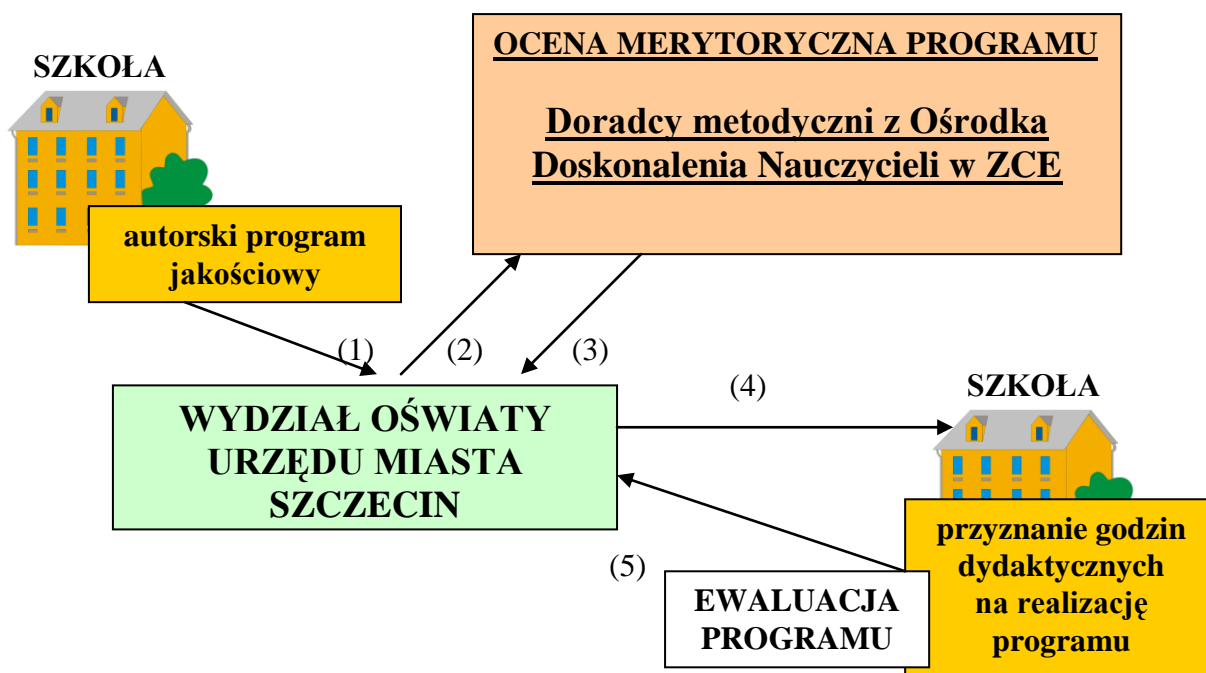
SZKOŁA

autorski program jakościowy

OCENA MERYTORYCZNA PROGRAMU

Doradcy metodyczni z Ośrodka Doskonalenia Nauczycieli w ZCE

(1)

(2)

(3)

(4)

WYDZIAŁ OŚWIATY URZĘDU MIASTA SZCZECIN

SZKOŁA

przyznanie godzin dydaktycznych na realizację programu

(5)

EWALUACJA PROGRAMU